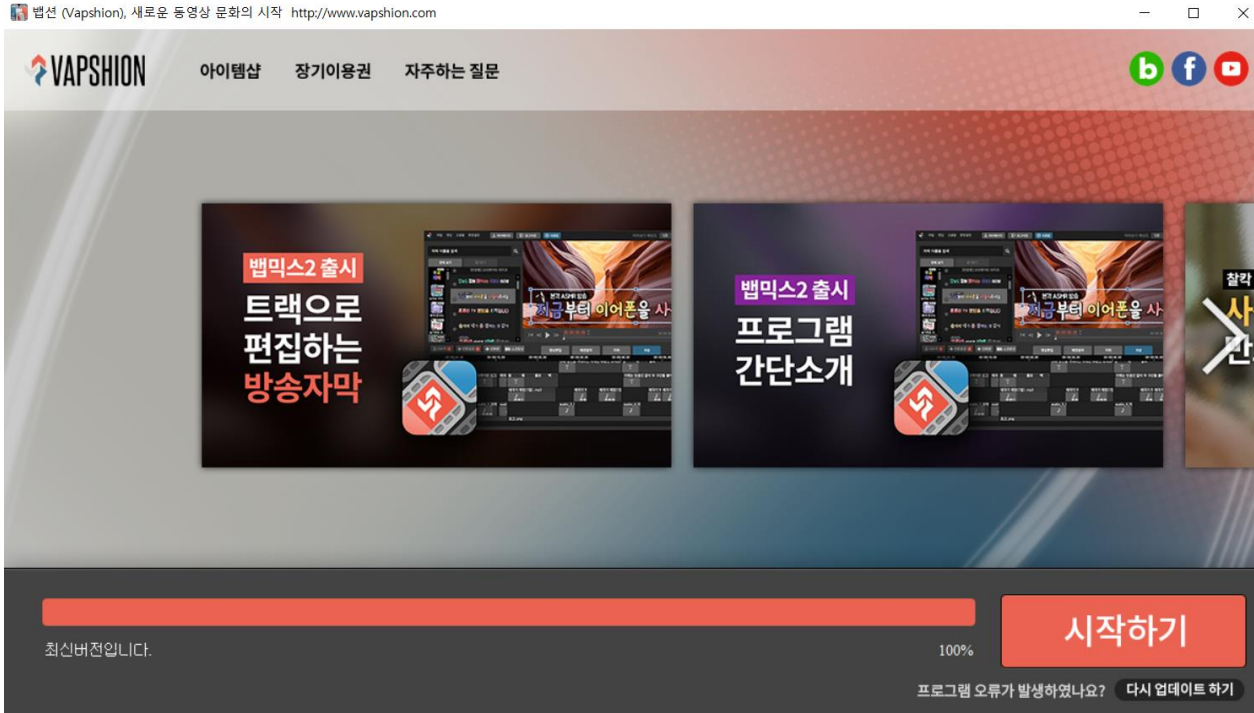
뱁션 (Vapshion), 새로운 동영상 문화의 시작 http://www.vapshion.com

VAPSHION 아이템샵 장기이용권 자주하는 질문

밴믹스2 출시
트랙으로 편집하는 방송자막

밴믹스2 출시
프로그램 간단소개

찰각
사
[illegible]

최신버전입니다.
100%
시작하기
프로그램 오류가 발생하였나요? 다시 업데이트 하기